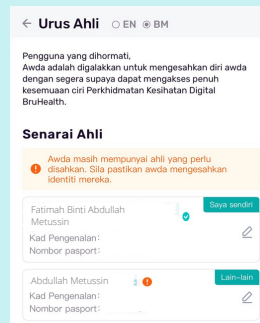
← Urus Ahli EN BM

Pengguna yang dihormati,
Awda adalah digalakkan untuk mengesahkan diri awda dengan segera supaya dapat mengakses penuh kesemuaan ciri Perkhidmatan Kesihatan Digital BruHealth.

Senarai Ahli

Awda masih mempunyai ahli yang perlu disahkan. Sila pastikan awda mengesahkan identiti mereka.

Fatimah Binti Abdullah Metussin
Saya sendiri
Kad Pengenalan:
Nombor pasport:

Abdullah Metussin
Lain-lain
Kad Pengenalan:
Nombor pasport: